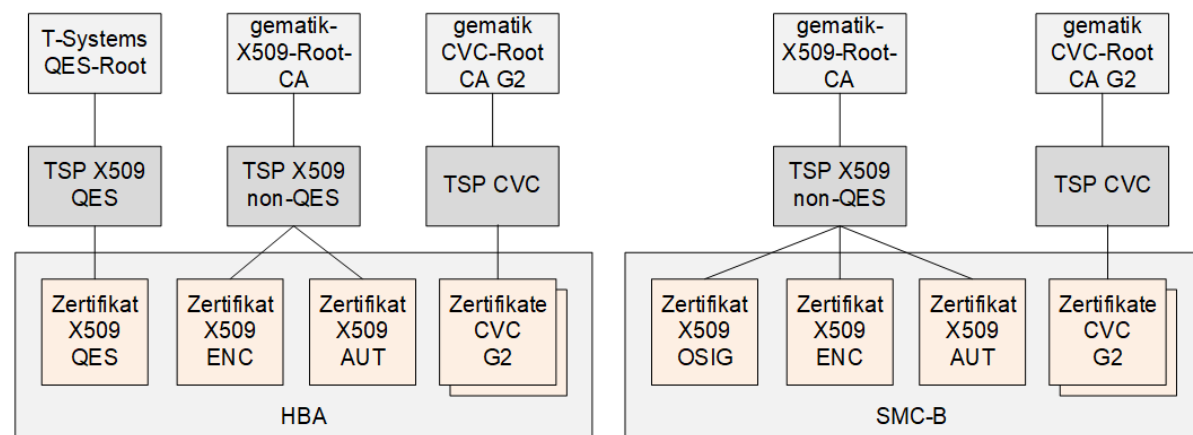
T-Systems QES-Root

gematik-X509-Root-CA

gematik CVC-Root CA G2

TSP X509 QES

TSP X509 non-QES

TSP CVC

Zertifikat X509 QES

Zertifikat X509 ENC

Zertifikat X509 AUT

Zertifikate CVC G2

HBA

gematik-X509-Root-CA

gematik CVC-Root CA G2

TSP X509 non-QES

TSP CVC

Zertifikat X509 OSIG

Zertifikat X509 ENC

Zertifikat X509 AUT

Zertifikate CVC G2

SMC-B